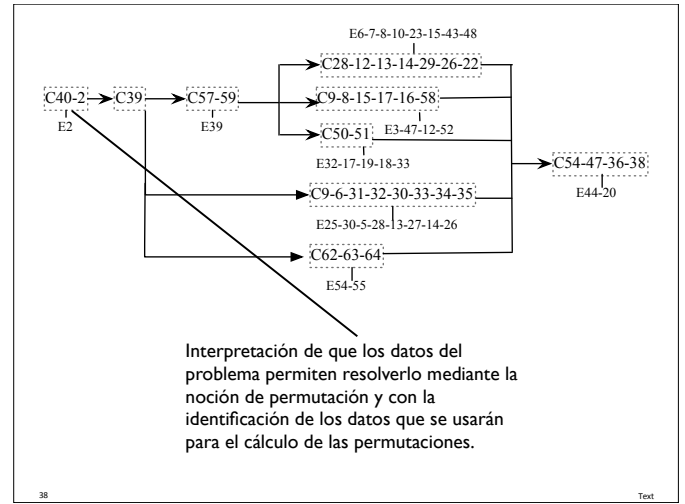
E6-7-8-10-23-15-43-48

C28-12-13-14-29-26-22

C40-2

E2

C39

C57-59

E39

C9-8-15-17-16-58

E3-47-12-52

C50-51

E32-17-19-18-33

C54-47-36-38

E44-20

C9-6-31-32-30-33-34-35

E25-30-5-28-13-27-14-26

C62-63-64

E54-55

Interpretación de que los datos del problema permiten resolverlo mediante la noción de permutación y con la identificación de los datos que se usarán para el cálculo de las permutaciones.

38

Text